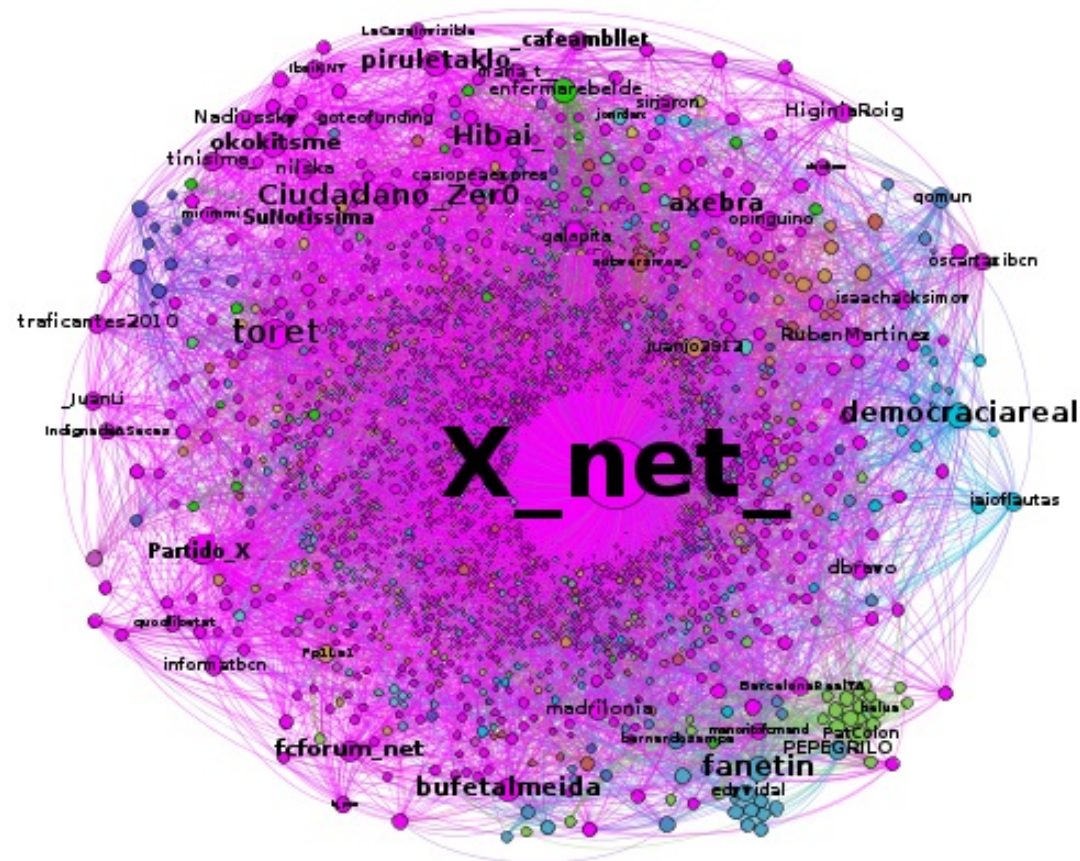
LaCasaInvisible
cafeambllet
IbaiRNT
piruletaklo
maria_t_
enfermarebelde
sinaron
jordan
HiginiaRoig
Nadiussky
goteofunding
okokitsme
Hibai_
tinisima_
nilska
casiopeaexpres
qomun
Ciudadano_Zer0
axebra
mirimmi
SuNotissima
opinguino
galapita
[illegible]
oscarsribcn
isaachacksimov
traficantes2010
toret
RubenMartinez
juanjo2912
_JuanLi
democraciareal
IndignadosASecas
X_net_
iaioflautas
Partido_X
dbravo
quodlibetat
informatbcn
Pp1ta1
BarcelonaRealYA
halus
madrilonia
PatColon
manonfmand
bernardosampa
PEPEGRILO
fcforum_net
fanetin
bufetalmeida
edrvidal